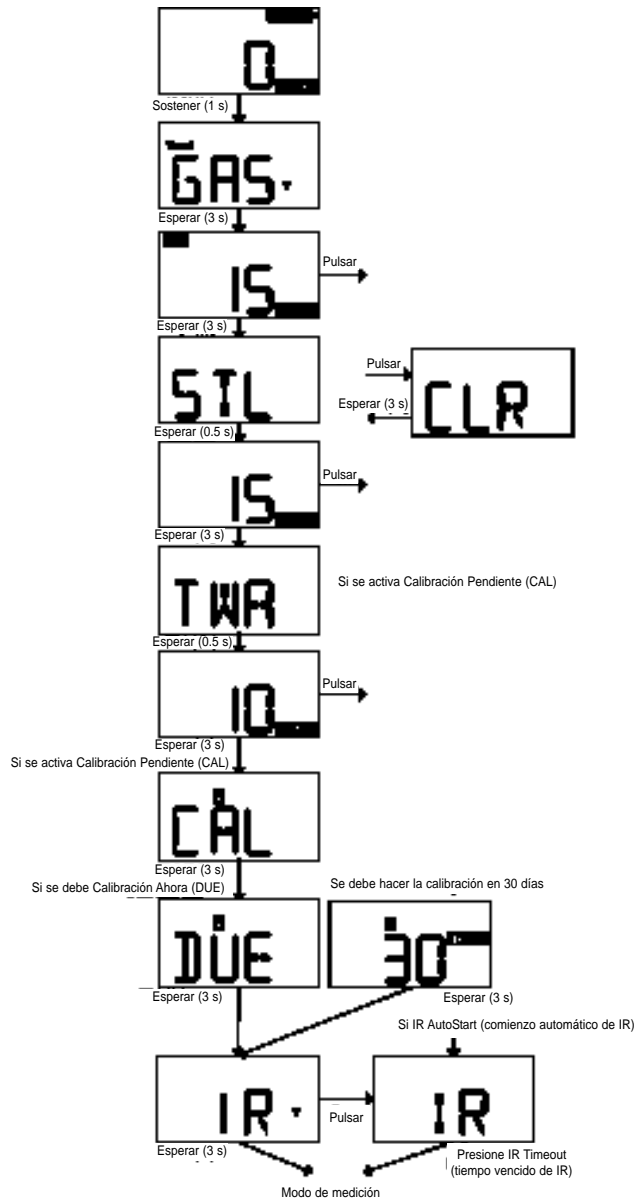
0

Sostener (1 s)

GAS

Esperar (3 s)

15

Pulsar

Esperar (3 s)

STL

Pulsar

CLR

Esperar (3 s)

Esperar (0.5 s)

15

Pulsar

Esperar (3 s)

TWA

Si se activa Calibración Pendiente (CAL)

Esperar (0.5 s)

10

Pulsar

Esperar (3 s)

Si se activa Calibración Pendiente (CAL)

CAL

Esperar (3 s)

Si se debe Calibración Ahora (DUE)

Se debe hacer la calibración en 30 días

DUE

30

Esperar (3 s)

Esperar (3 s)

Si IR AutoStart (comienzo automático de IR)

IR

Pulsar

IR

Esperar (3 s)

Presione IR Timeout (tiempo vencido de IR)

Modo de medición